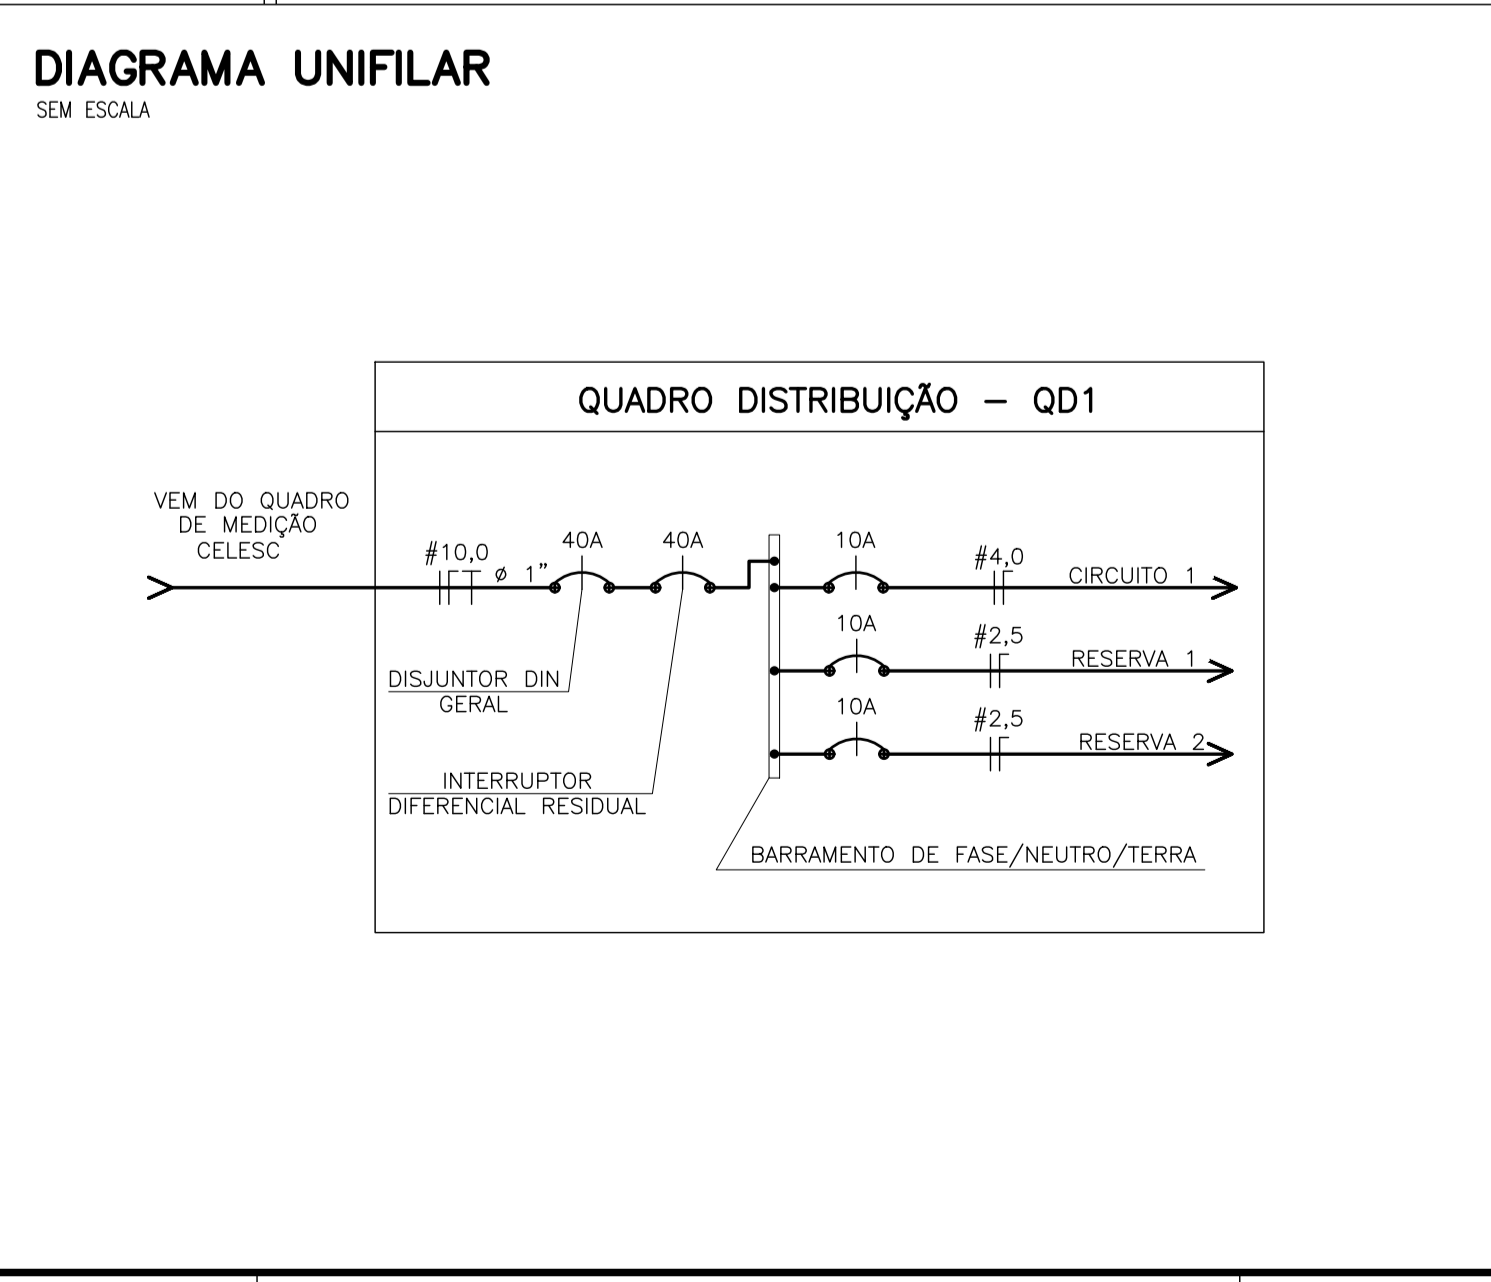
DIAGRAMA UNIFILAR
SEM ESCALA

QUADRO DISTRIBUIÇÃO – QD1

VEM DO QUADRO DE MEDIÇÃO CELESC

#10,0

ø 1"

40A

40A

10A

#4,0

CIRCUITO 1

10A

#2,5

RESERVA 1

10A

#2,5

RESERVA 2

DISJUNTOR DIN GERAL

INTERRUPTOR DIFERENCIAL RESIDUAL

BARRAMENTO DE FASE/NEUTRO/TERRA